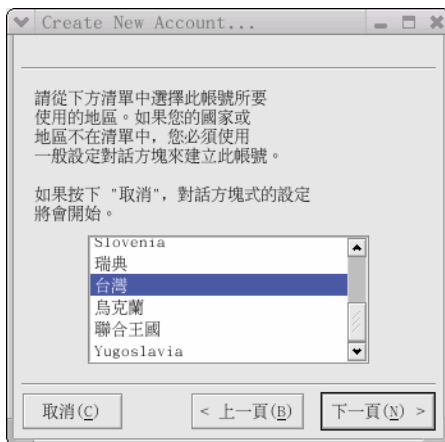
Create New Account...

請從下方清單中選擇此帳號所要使用的地區。如果您的國家或地區不在清單中，您必須使用一般設定對話方塊來建立此帳號。

如果按下 "取消"，對話方塊式的設定將會開始。

Slovenia
瑞典
台灣
烏克蘭
聯合王國
Yugoslavia

取消(C)
< 上一頁(B)
下一頁(N) >